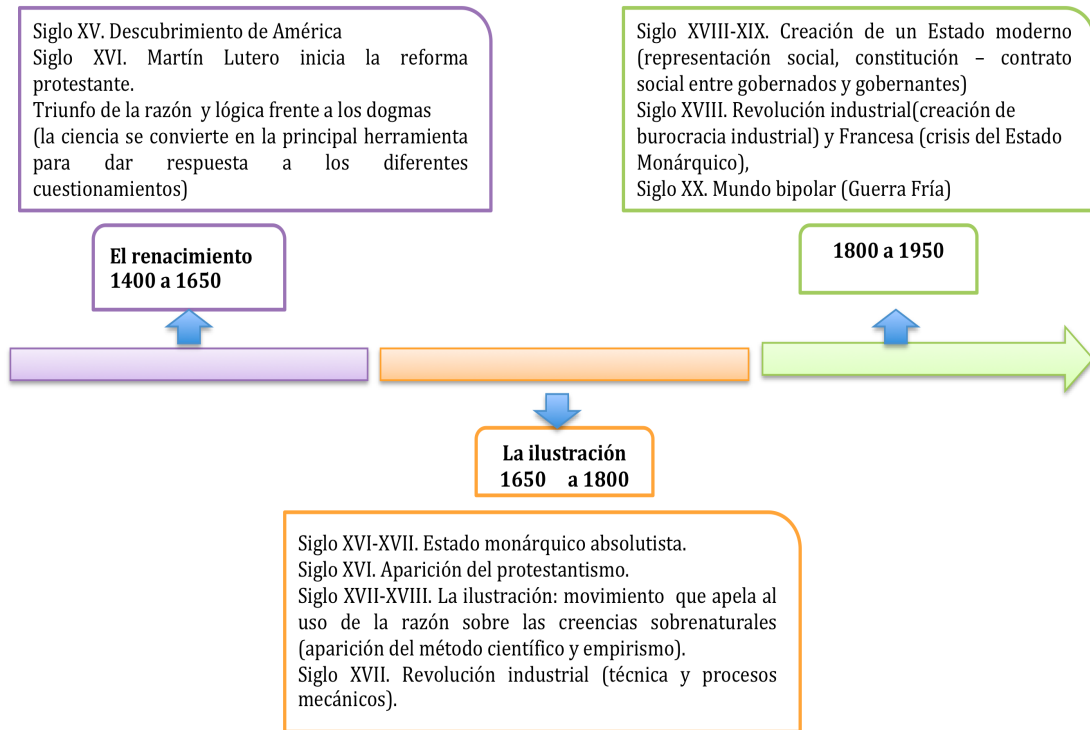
Siglo XV. Descubrimiento de América
Siglo XVI. Martín Lutero inicia la reforma protestante.
Triunfo de la razón y lógica frente a los dogmas (la ciencia se convierte en la principal herramienta para dar respuesta a los diferentes cuestionamientos)

Siglo XVIII-XIX. Creación de un Estado moderno (representación social, constitución – contrato social entre gobernados y gobernantes)
Siglo XVIII. Revolución industrial(creación de burocracia industrial) y Francesa (crisis del Estado Monárquico),
Siglo XX. Mundo bipolar (Guerra Fría)

El renacimiento
1400 a 1650

1800 a 1950

La ilustración
1650 a 1800

Siglo XVI-XVII. Estado monárquico absolutista.
Siglo XVI. Aparición del protestantismo.
Siglo XVII-XVIII. La ilustración: movimiento que apela al uso de la razón sobre las creencias sobrenaturales (aparición del método científico y empirismo).
Siglo XVII. Revolución industrial (técnica y procesos mecánicos).